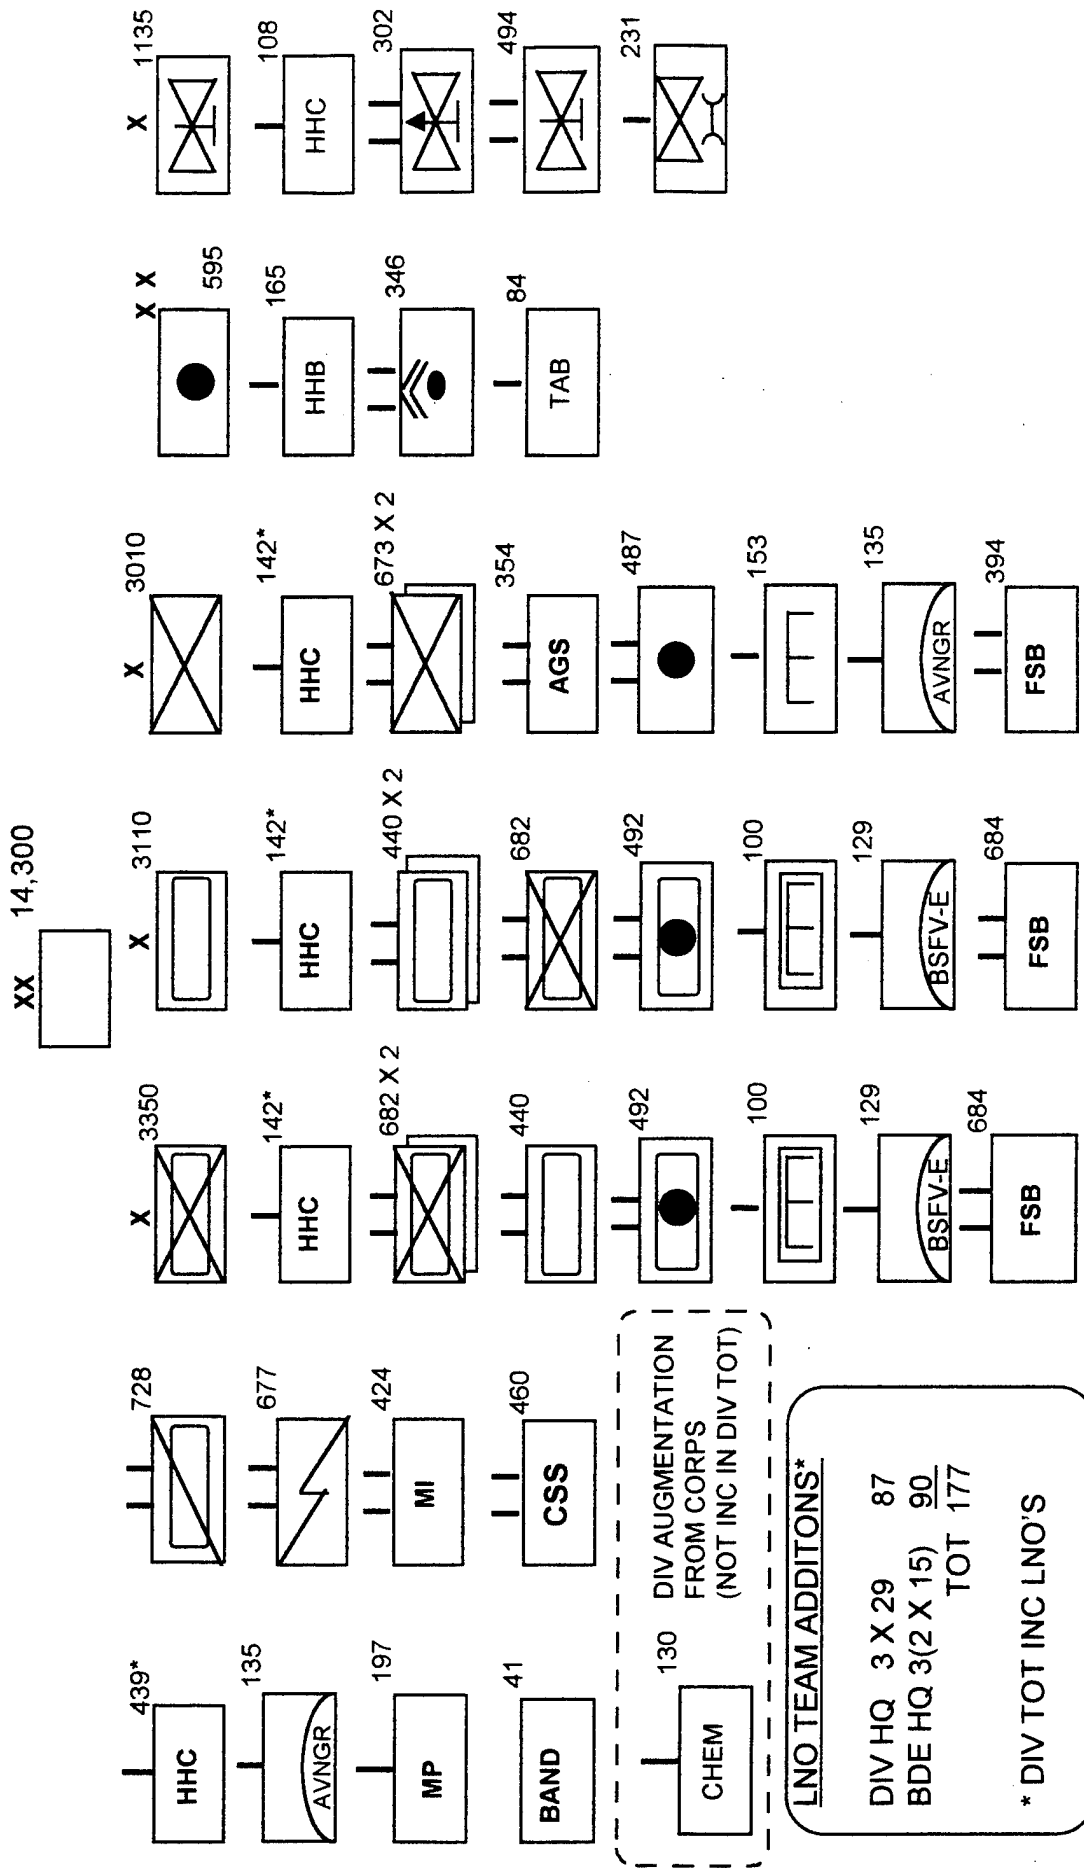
XX 14,300

X 3350
HHC 142*
682 X 2
440
492
100
BSFV-E 129
FSB 684

X 3110
HHC 142*
440 X 2
682
492
100
BSFV-E 129
FSB 684

X 3010
HHC 142*
673 X 2
AGS 354
487
153
AVNGR 135
FSB 394

X X 595
HHB 165
346
TAB 84

X 1135
HHC 108
302
494
231

HHC 439*
AVNGR 135
MP 197
BAND 41

728
677
MI 424
CSS 460

CHEM 130 DIV AUGMENTATION FROM CORPS (NOT INC IN DIV TOT)

LNO TEAM ADDITONS*

DIV HQ 3 X 29 87
BDE HQ 3(2 X 15) 90
TOT 177

* DIV TOT INC LNO'S